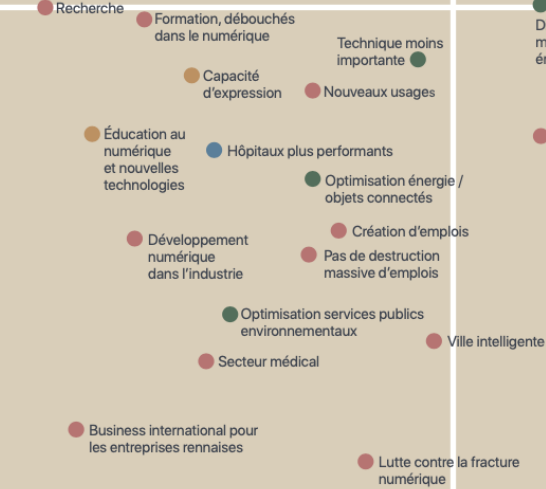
Recherche

Formation, débouchés dans le numérique

Technique moins importante

D
m
é

Capacité d'expression

Nouveaux usages

Éducation au numérique et nouvelles technologies

Hôpitaux plus performants

Optimisation énergie / objets connectés

Création d'emplois

Développement numérique dans l'industrie

Pas de destruction massive d'emplois

Optimisation services publics environnementaux

Ville intelligente

Secteur médical

Business international pour les entreprises rennaises

Lutte contre la fracture numérique